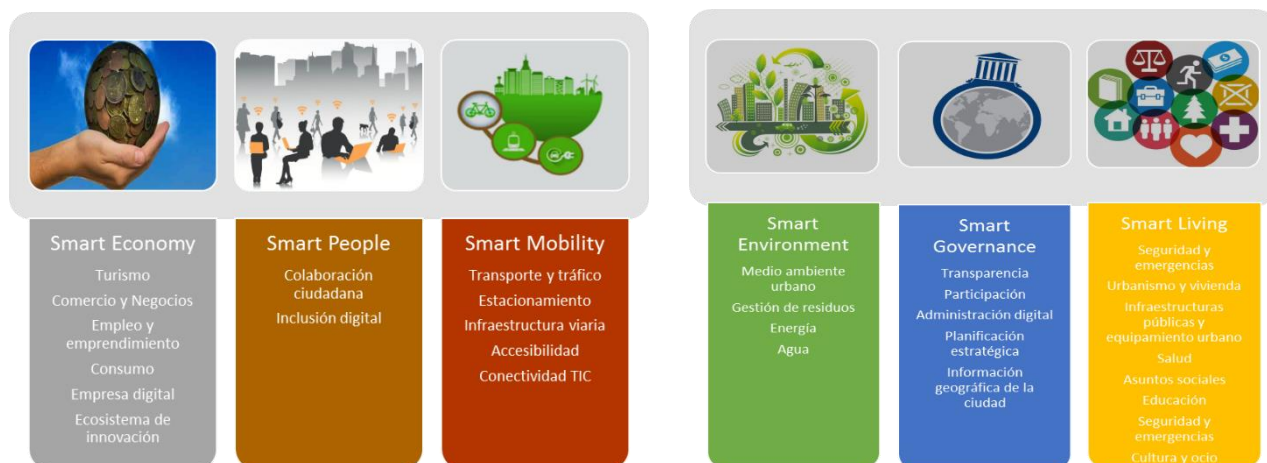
Smart Economy
Turismo
Comercio y Negocios
Empleo y emprendimiento
Consumo
Empresa digital
Ecosistema de innovación

Smart People
Colaboración ciudadana
Inclusión digital

Smart Mobility
Transporte y tráfico
Estacionamiento
Infraestructura viaria
Accesibilidad
Conectividad TIC

Smart Environment
Medio ambiente urbano
Gestión de residuos
Energía
Agua

Smart Governance
Transparencia
Participación
Administración digital
Planificación estratégica
Información geográfica de la ciudad

Smart Living
Seguridad y emergencias
Urbanismo y vivienda
Infraestructuras públicas y equipamiento urbano
Salud
Asuntos sociales
Educación
Seguridad y emergencias
Cultura y ocio